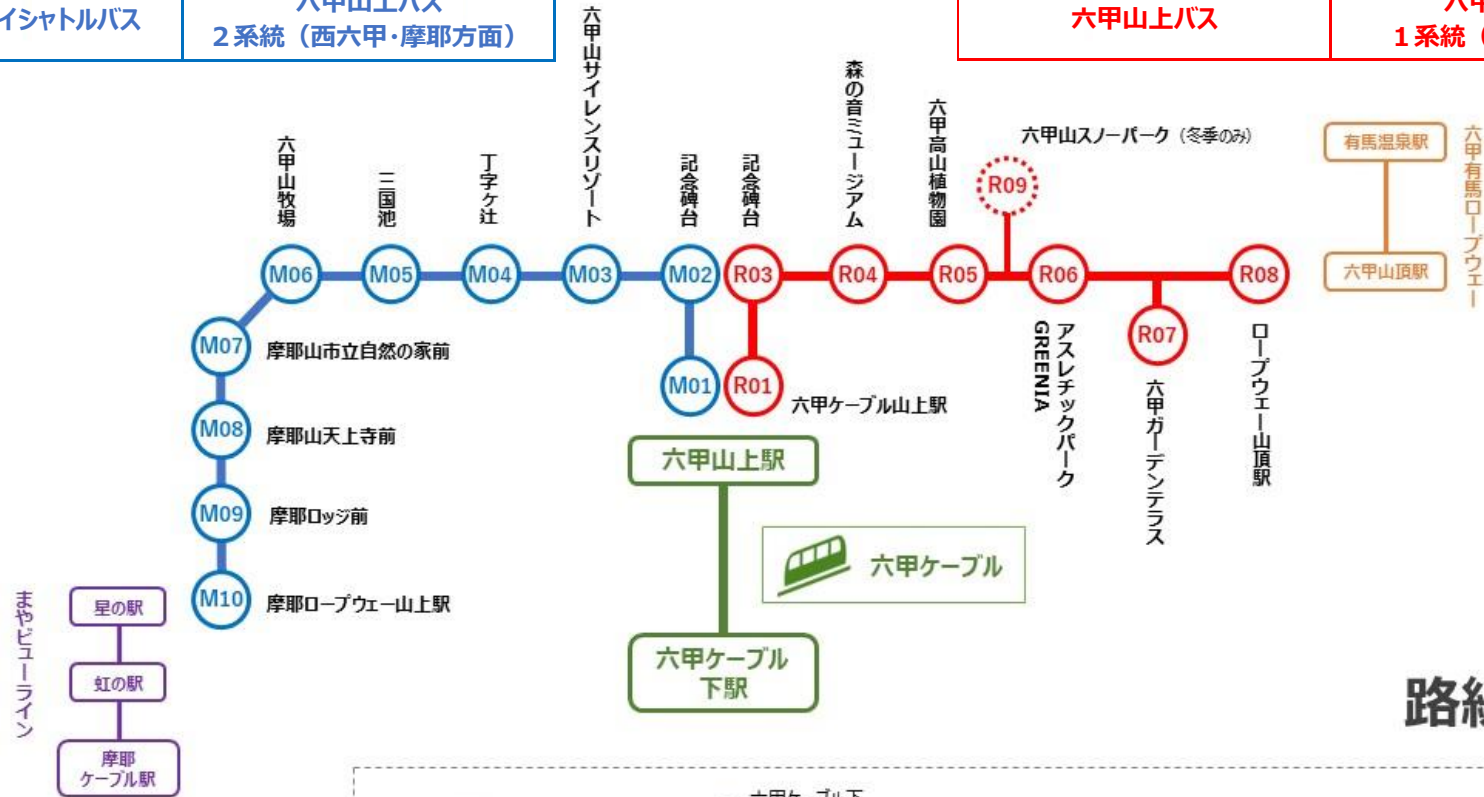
イシャトルバス

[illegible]
２系統（西六甲・摩耶方面）

六甲山上バス

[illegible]
１系統（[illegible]

六甲山牧場
三国池
丁字ヶ辻
六甲山サイレンスリゾート
記念碑台
記念碑台
森の音ミュージアム
六甲高山植物園
六甲山スノーパーク（冬季のみ）

M06
M05
M04
M03
M02
R03
R04
R05
R09
R06
R08

M07 摩耶山市立自然の家前
M08 摩耶山天上寺前
M09 摩耶ロッジ前
M10 摩耶ロープウェー山上駅

M01
R01 六甲ケーブル山上駅

アスレチックパーク GREENIA
R07
六甲ガーデンテラス
ロープウェー山頂駅

有馬温泉駅
六甲山頂駅
六甲有馬ロープウェー

六甲山上駅
六甲ケーブル
六甲ケーブル下駅

まやビューライン
星の駅
虹の駅
摩耶ケーブル駅

路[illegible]

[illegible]